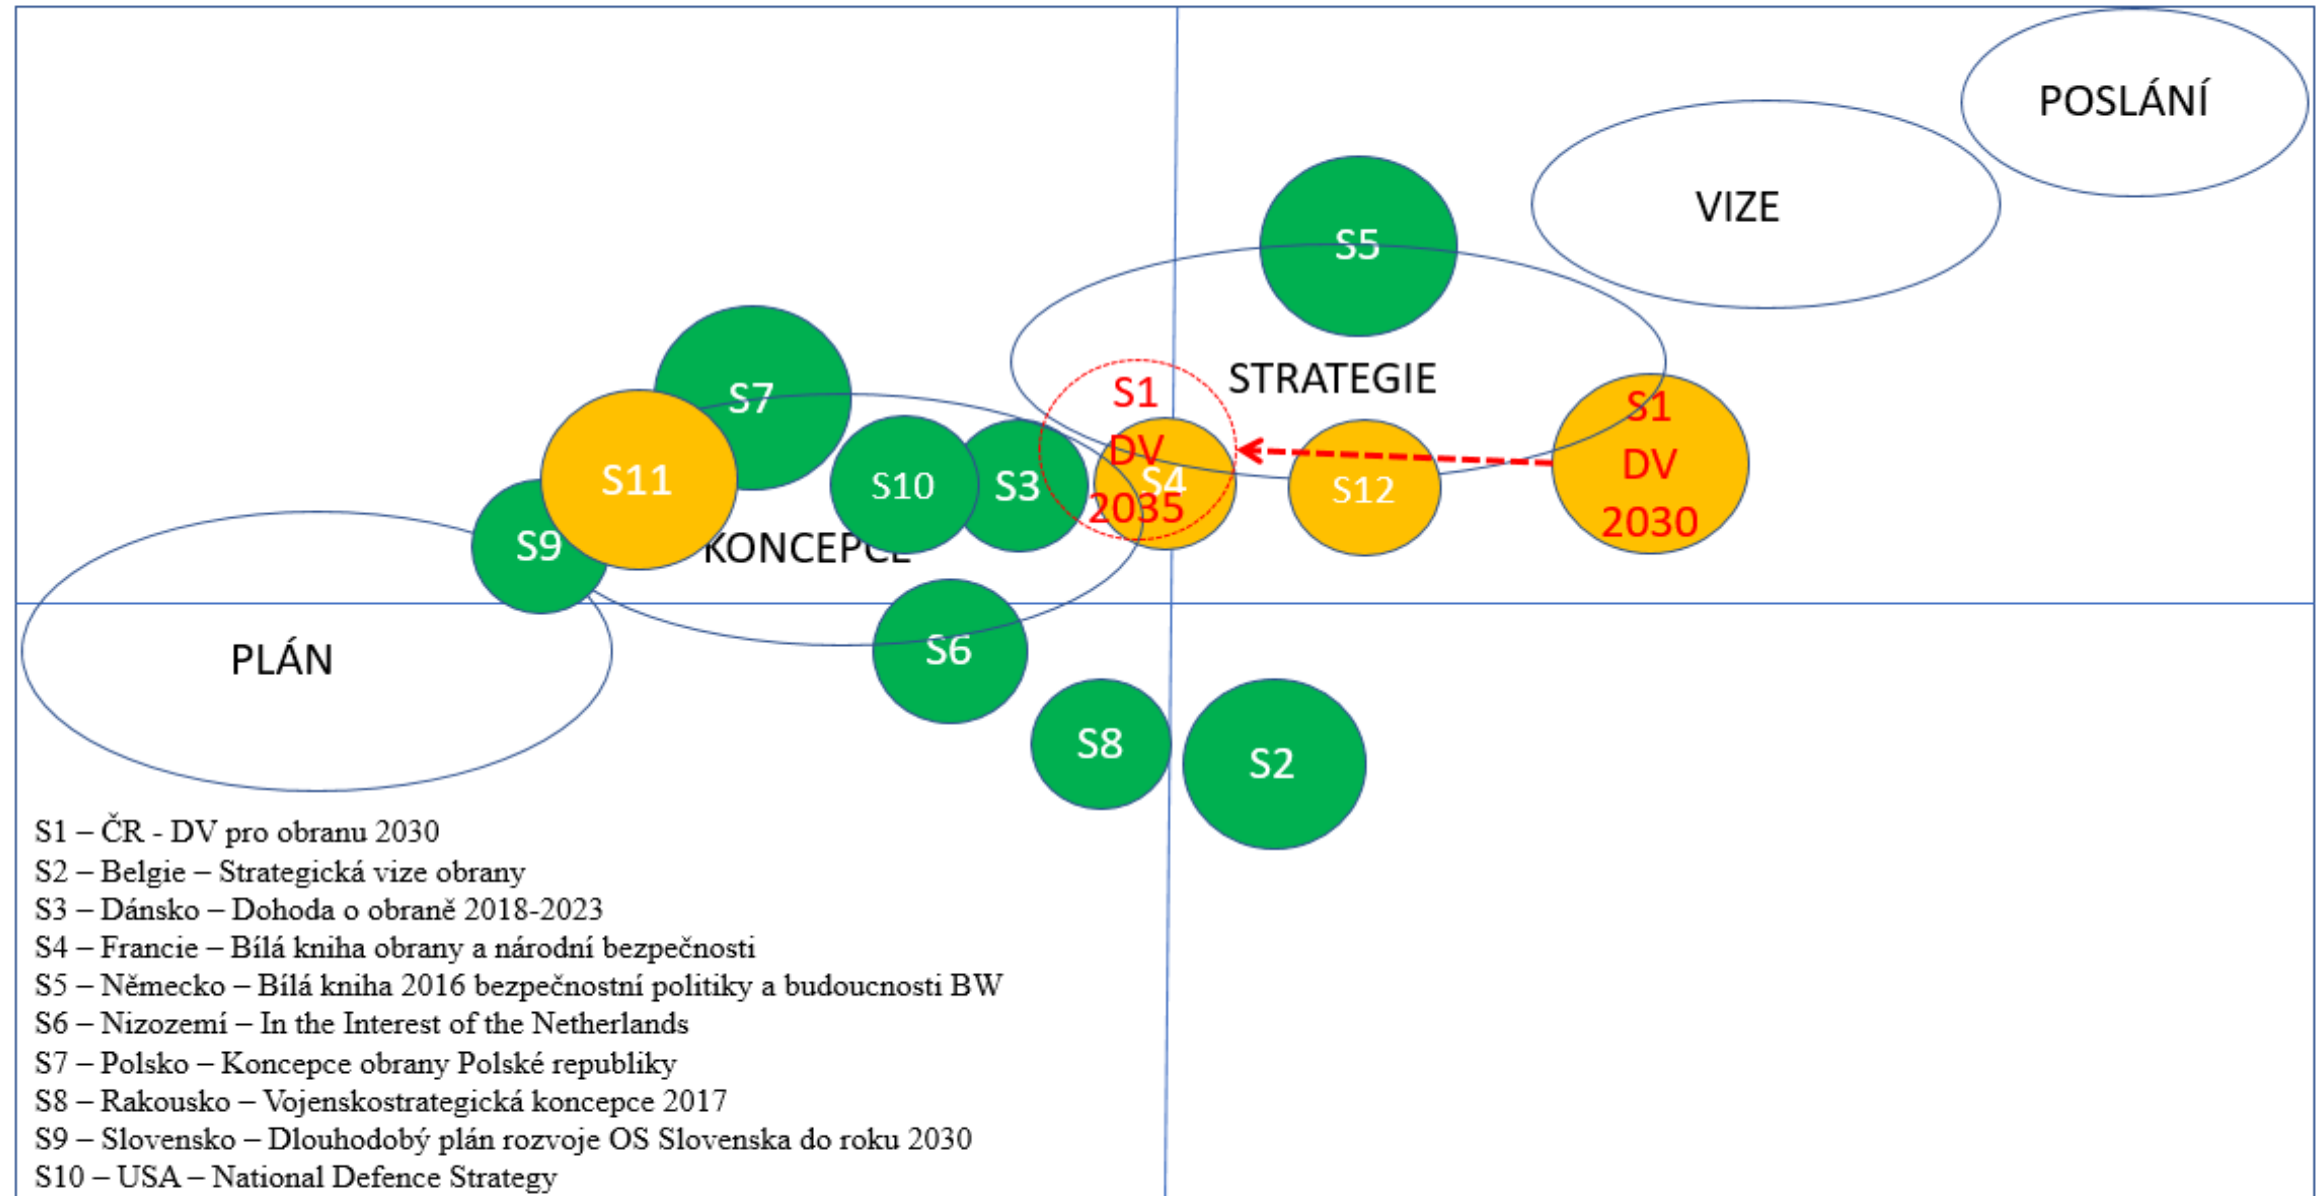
POSLÁNÍ

VIZE

S5

STRATEGIE

S7

S1 DV 2035

S1 DV 2030

S11

S10

S3

S4

S12

S9

KONCEPCE

S6

PLÁN

S8

S2

S1 – ČR - DV pro obranu 2030
S2 – Belgie – Strategická vize obrany
S3 – Dánsko – Dohoda o obraně 2018-2023
S4 – Francie – Bílá kniha obrany a národní bezpečnosti
S5 – Německo – Bílá kniha 2016 bezpečnostní politiky a budoucnosti BW
S6 – Nizozemí – In the Interest of the Netherlands
S7 – Polsko – Koncepce obrany Polské republiky
S8 – Rakousko – Vojenskostrategická koncepce 2017
S9 – Slovensko – Dlouhodobý plán rozvoje OS Slovenska do roku 2030
S10 – USA – National Defence Strategy